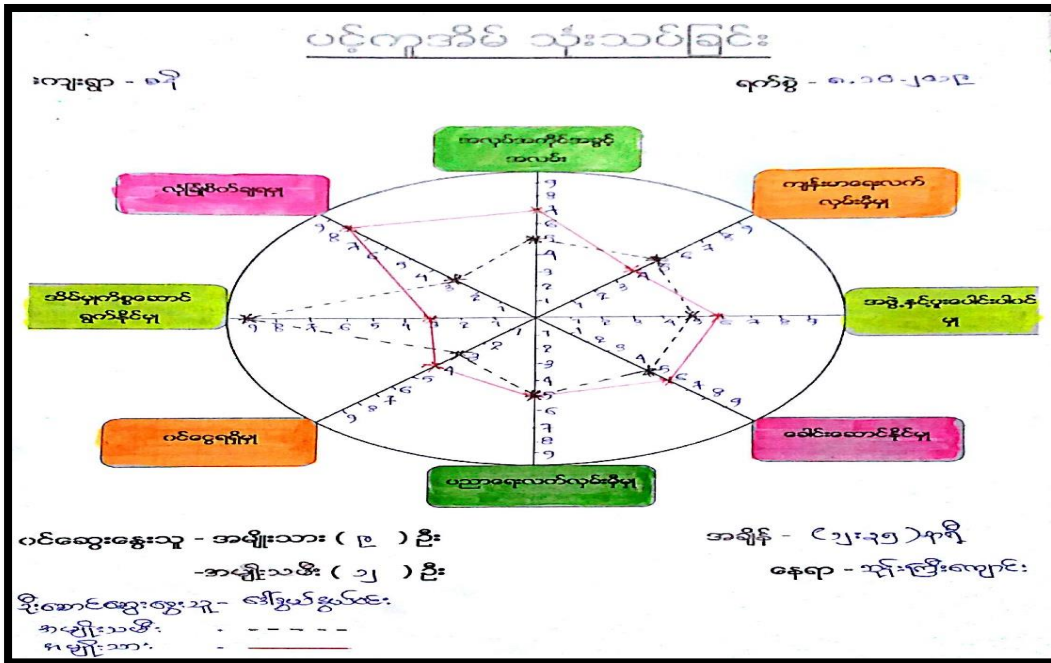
ပင့်ကူအိမ် သုံးသပ်ခြင်း

ကျေးရွာ - ရေ

ရက်စွဲ - ၈.၁၀.၂၀၁၉

အလုပ်အကိုင်အခွင့်အလမ်း

ကျန်းမာရေးလက်လှမ်းမီမှု

အဖွဲ့နှင့်ပူးပေါင်းပါဝင်မှု

ခေါင်းဆောင်နိုင်မှု

ပညာရေးလက်လှမ်းမီမှု

ပင်ငွေရရှိမှု

အိမ်မှုကိစ္စဆောင်ရွက်နိုင်မှု

လုံခြုံစိတ်ချရမှု

ပါဝင်ဆွေးနွေးသူ - အမျိုးသား ( ၉ ) ဦး

-အမျိုးသမီး ( ၅ ) ဦး

အချိန် - ( ၁၂း၃၅ ) နာရီ

နေရာ - ဘုန်းကြီးကျောင်း

ဦးဆောင်ဆွေးနွေးသူ- ဒေါ်ခွယ်နွယ်ဝင်း

အမျိုးသမီး - - - - - -

အမျိုးသား -